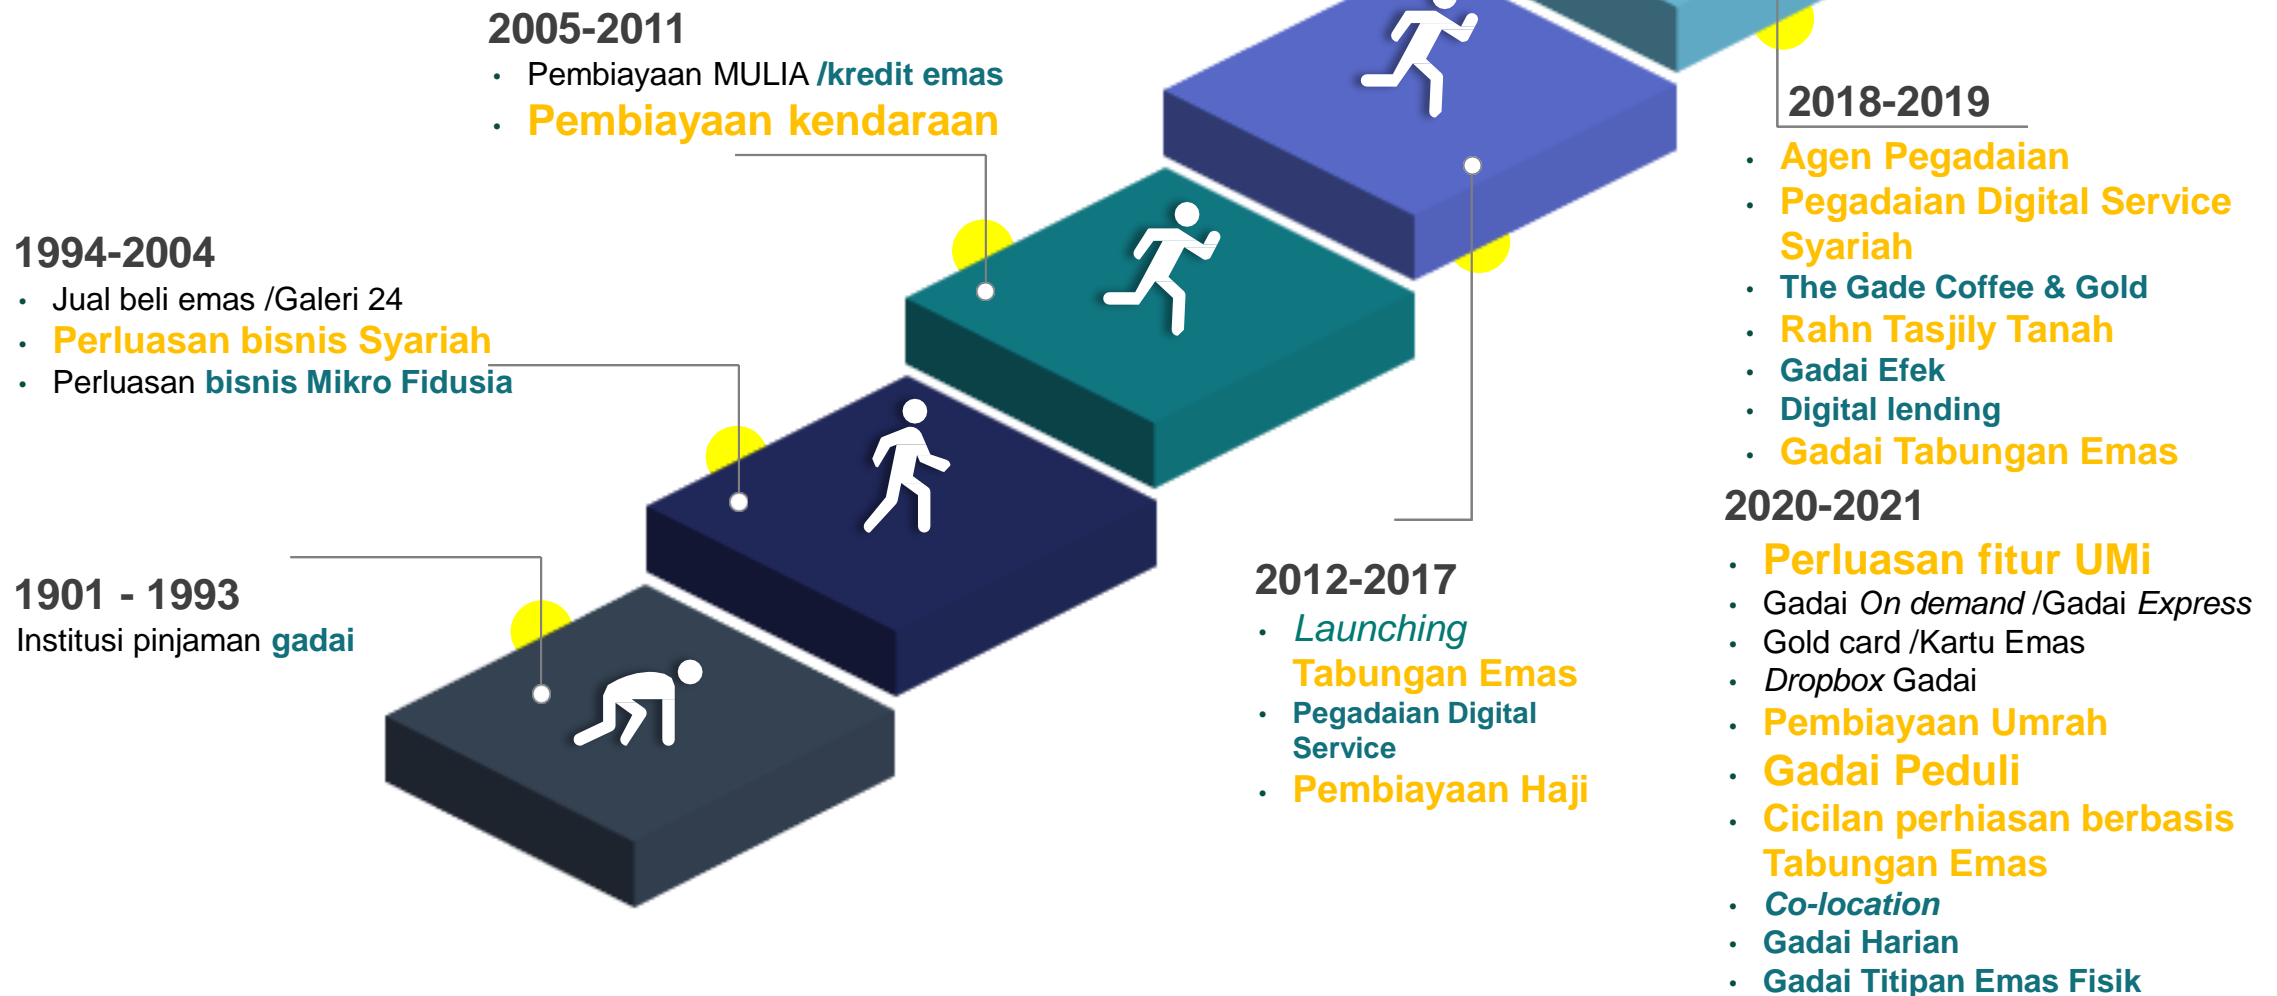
2005-2011
• Pembiayaan MULIA /kredit emas
• Pembiayaan kendaraan

1994-2004
• Jual beli emas /Galeri 24
• Perluasan bisnis Syariah
• Perluasan bisnis Mikro Fidusia

1901 - 1993
Institusi pinjaman gadai

2018-2019
• Agen Pegadaian
• Pegadaian Digital Service Syariah
• The Gade Coffee & Gold
• Rahn Tasjily Tanah
• Gadai Efek
• Digital lending
• Gadai Tabungan Emas

2020-2021
• Perluasan fitur UMi
• Gadai *On demand* /Gadai *Express*
• Gold card /Kartu Emas
• *Dropbox* Gadai
• Pembiayaan Umrah
• Gadai Peduli
• Cicilan perhiasan berbasis Tabungan Emas
• *Co-location*
• Gadai Harian
• Gadai Titipan Emas Fisik

2012-2017
• *Launching* Tabungan Emas
• Pegadaian Digital Service
• Pembiayaan Haji